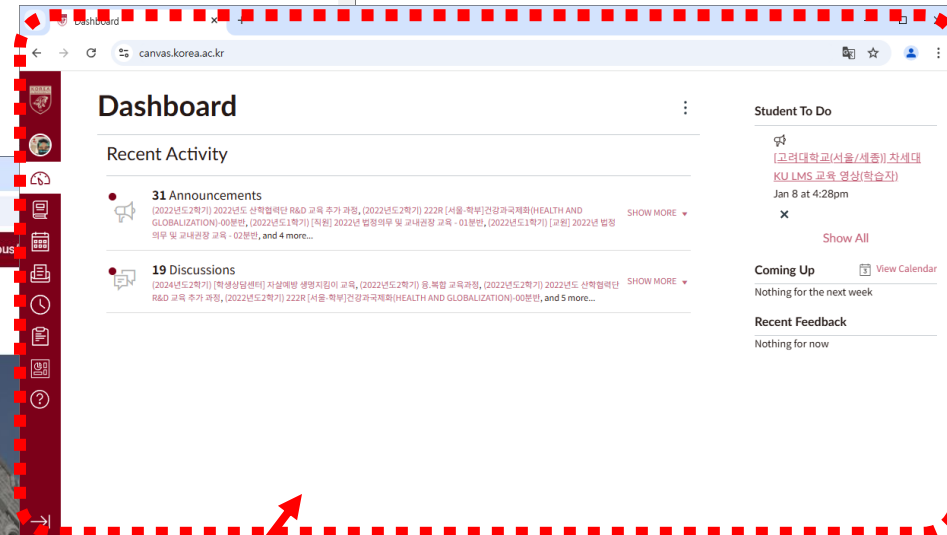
Dashboard

canvas.korea.ac.kr

Dashboard

Recent Activity

31 Announcements
(2024년도2학기) 2022년도 산학협력단 R&D 교육 추가 과정, (2022년도2학기) 222R [서울-학부]건강과국제화(HEALTH AND GLOBALIZATION)-00분반, (2022년도1학기) [직원] 2022년 법정의무 및 교내권장 교육 - 01분반, (2022년도1학기) [교원] 2022년 법정의무 및 교내권장 교육 - 02분반, and 4 more...
SHOW MORE

19 Discussions
(2024년도2학기) [학생상담센터] 자살예방 생명지킴이 교육, (2022년도2학기) 융.복합 교육과정, (2022년도2학기) 2022년도 산학협력단 R&D 교육 추가 과정, (2022년도2학기) 222R [서울-학부]건강과국제화(HEALTH AND GLOBALIZATION)-00분반, and 5 more...
SHOW MORE

Student To Do
[고려대학교(서울/세종)] 차세대 KU LMS 교육 영상(학습자)
Jan 8 at 4:28pm
Show All

Coming Up
View Calendar
Nothing for the next week

Recent Feedback
Nothing for now